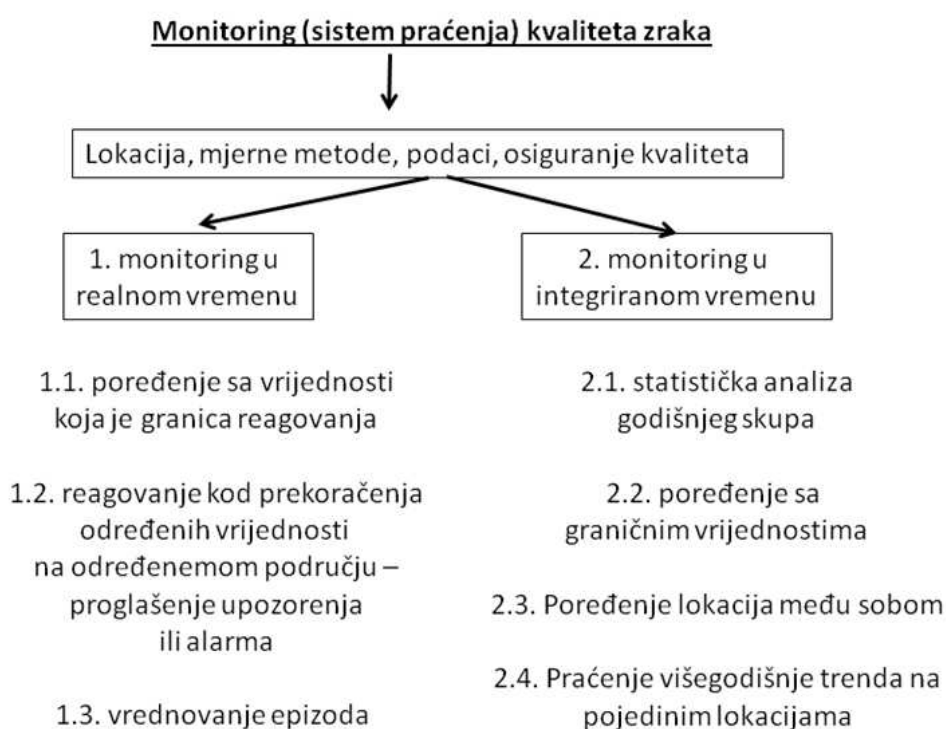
Monitoring (sistem praćenja) kvaliteta zraka

Lokacija, mjerne metode, podaci, osiguranje kvaliteta

1. monitoring u realnom vremenu

1.1. poređenje sa vrijednosti koja je granica reagovanja

1.2. reagovanje kod prekoračenja određenih vrijednosti na određenemom području – proglašenje upozorenja ili alarma

1.3. vrednovanje epizoda

2. monitoring u integriranom vremenu

2.1. statistička analiza godišnjeg skupa

2.2. poređenje sa graničnim vrijednostima

2.3. Poređenje lokacija među sobom

2.4. Praćenje višegodišnje trenda na pojedinim lokacijama